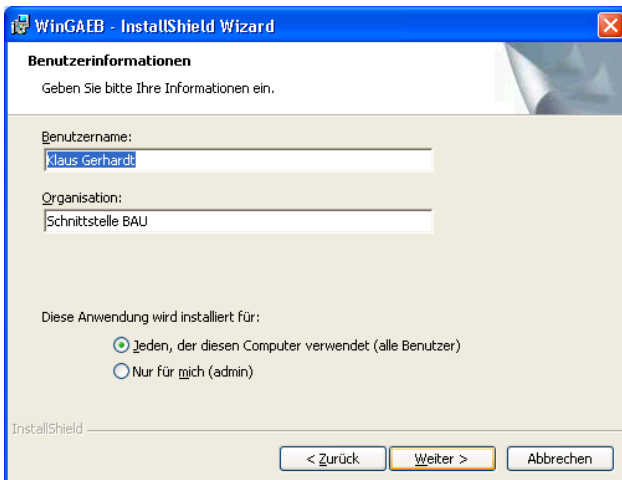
WinGAEB - InstallShield Wizard

Benutzerinformationen

Geben Sie bitte Ihre Informationen ein.

Benutzername:

Klaus Gerhardt

Organisation:

Schnittstelle BAU

Diese Anwendung wird installiert für:

Jeden, der diesen Computer verwendet (alle Benutzer)

Nur für mich (admin)

InstallShield

< Zurück

Weiter >

Abbrechen